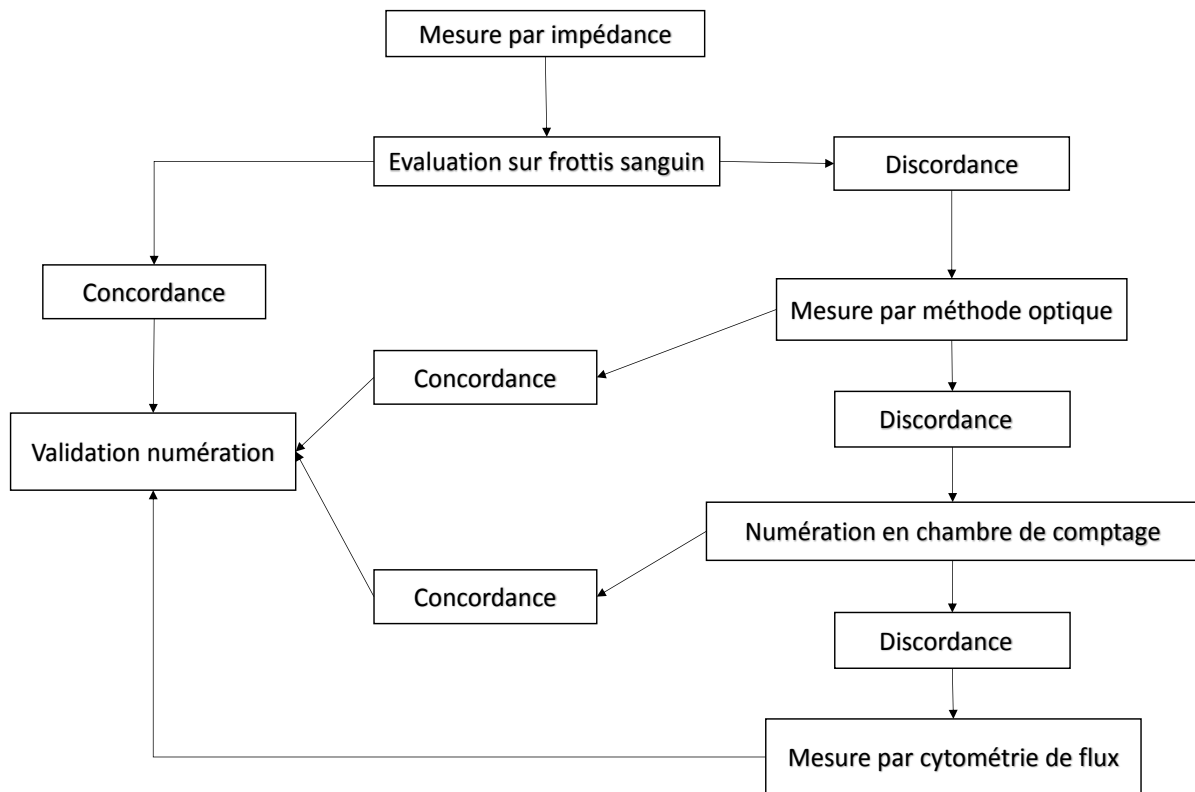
Mesure par impédance

Evaluation sur frottis sanguin

Discordance

Concordance

Mesure par méthode optique

Concordance

Validation numération

Discordance

Numération en chambre de comptage

Concordance

Discordance

Mesure par cytométrie de flux